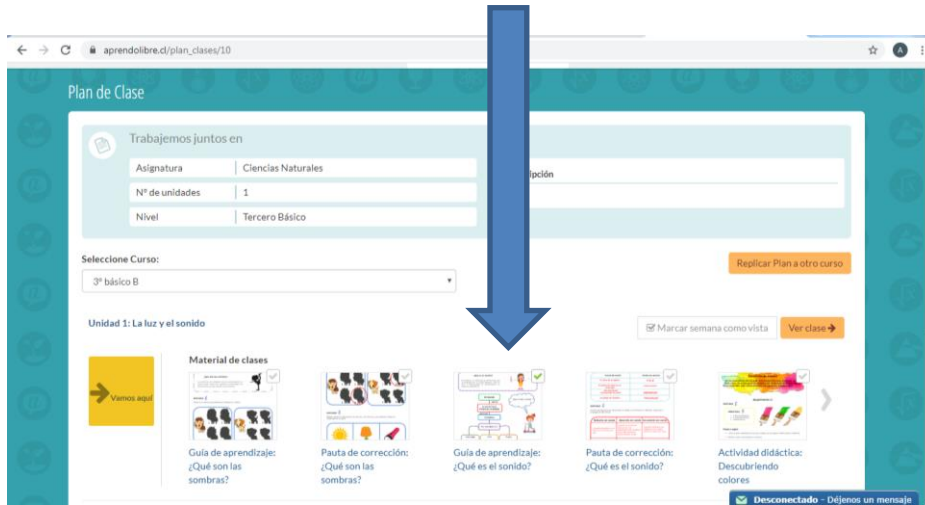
aprendolibre.cl/plan_clases/10

Plan de Clase

Trabajemos juntos en

| Asignatura | Ciencias Naturales |
|---|---|
| Nº de unidades | 1 |
| Nivel | Tercero Básico |

ipción

Seleccione Curso:

3º básico B

Replicar Plan a otro curso

Unidad 1: La luz y el sonido

Marcar semana como vista

Ver clase

Vamos aquí

Material de clases

Guía de aprendizaje: ¿Qué son las sombras?

Pauta de corrección: ¿Qué son las sombras?

Guía de aprendizaje: ¿Qué es el sonido?

Pauta de corrección: ¿Qué es el sonido?

Actividad didáctica: Descubriendo colores

Desconectado - Déjenos un mensaje